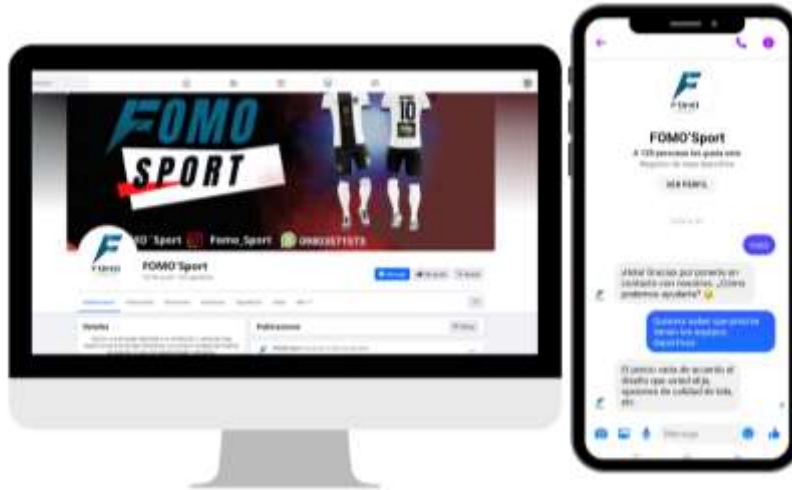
FOMO SPORT

10

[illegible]O' Sport Fomo_Sport 0980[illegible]

FOMO'Sport

Detalles

Publicaciones

FOMO'Sport

A 120 personas les gusta esto

VER PERFIL

Hola

¡Hola! Gracias por ponerte en contacto con nosotros. ¿Cómo podemos ayudarte? 😊

Quisiera saber que precio tienen los equipos deportivos

El precio varía de acuerdo al diseño que usted elija, aparte de calidad de tela, etc.